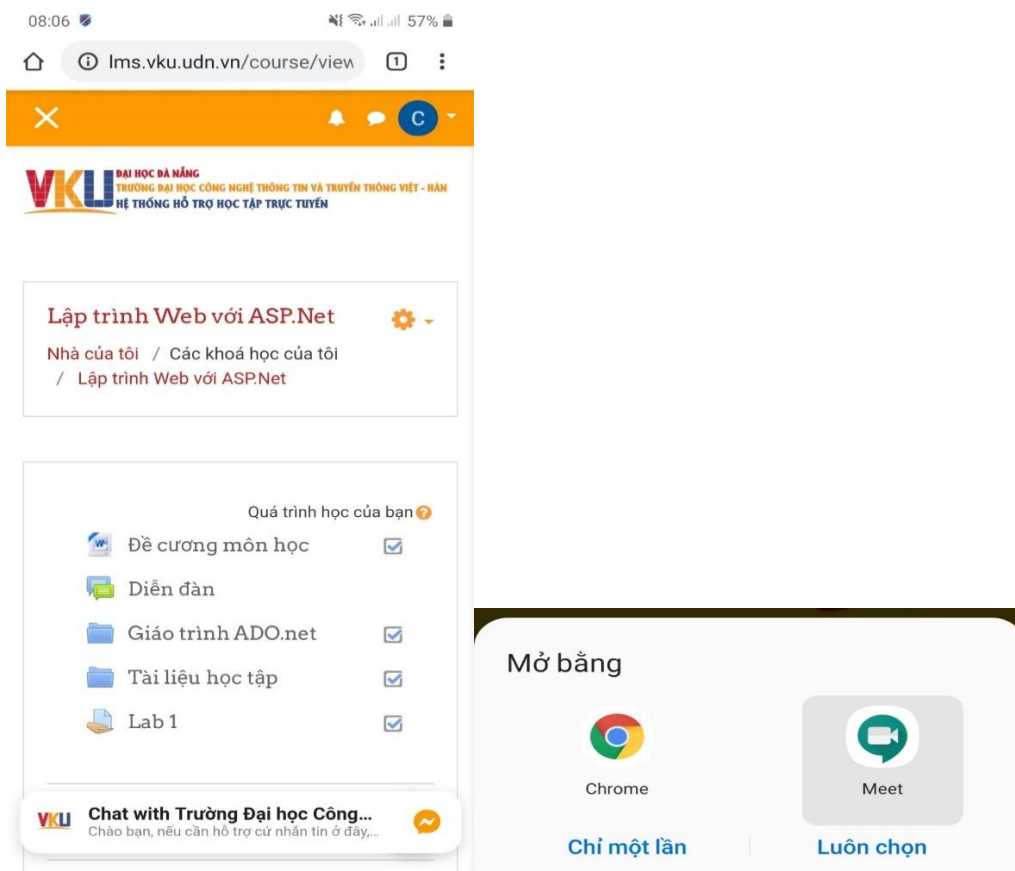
08:06 57%

lms.vku.udn.vn/course/view

1

C

VKU ĐẠI HỌC ĐÀ NẴNG
TRƯỜNG ĐẠI HỌC CÔNG NGHỆ THÔNG TIN VÀ TRUYỀN THÔNG VIỆT - HÀN
HỆ THỐNG HỖ TRỢ HỌC TẬP TRỰC TUYẾN

Lập trình Web với ASP.Net

Nhà của tôi / Các khoá học của tôi / Lập trình Web với ASP.Net

Quá trình học của bạn

Đề cương môn học

Diễn đàn

Giáo trình ADO.net

Tài liệu học tập

Lab 1

VKU Chat with Trường Đại học Công...
Chào bạn, nếu cần hỗ trợ cứ nhắn tin ở đây,...

Mở bằng

Chrome

Meet

Chỉ một lần

Luôn chọn